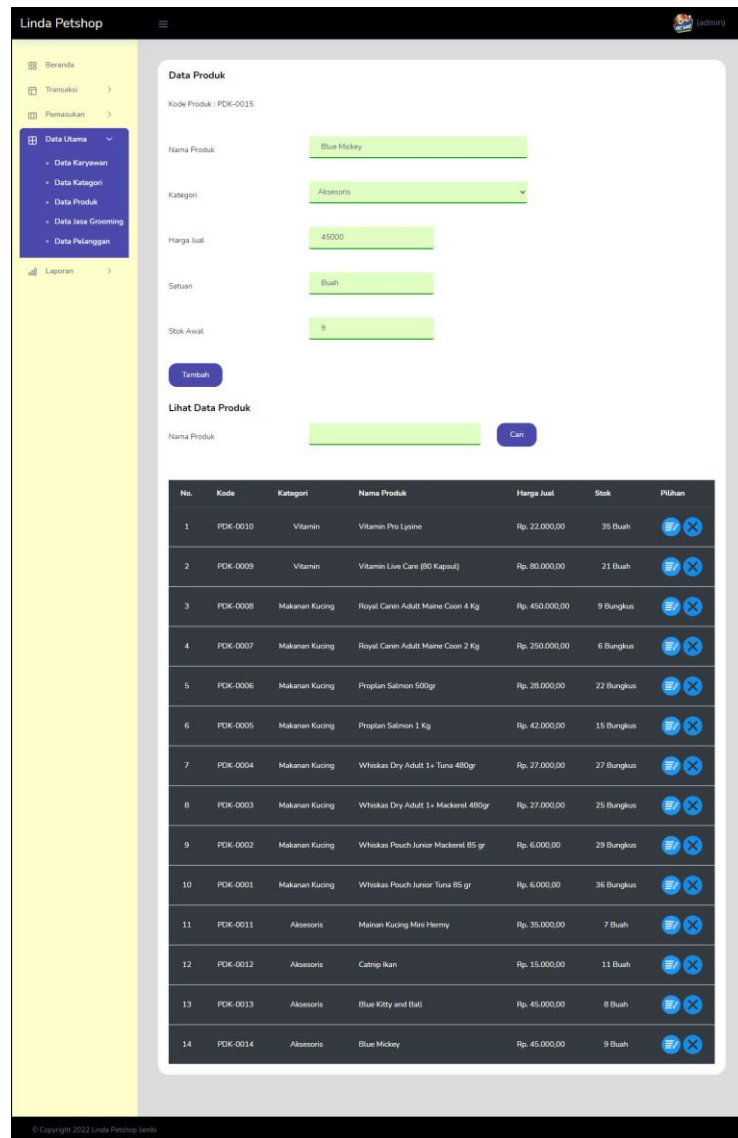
Linda Petshop

(admin)

Beranda
Transaksi
Pemasukan
Data Utama
• Data Karyawan
• Data Kategori
• Data Produk
• Data Jasa Grooming
• Data Pelanggan
Laporan

Data Produk

Kode Produk : PDK-0015

Nama Produk Blue Mickey

Kategori Aksesoris

Harga Jual 45000

Satuan Buah

Stok Awal 9

Tambah

Lihat Data Produk

Nama Produk Cari

| No. | Kode | Kategori | Nama Produk | Harga Jual | Stok | Pilihan |
|---|---|---|---|---|---|---|
| 1 | PDK-0010 | Vitamin | Vitamin Pro Lysine | Rp. 22.000,00 | 35 Buah | |
| 2 | PDK-0009 | Vitamin | Vitamin Live Care (80 Kapsul) | Rp. 80.000,00 | 21 Buah | |
| 3 | PDK-0008 | Makanan Kucing | Royal Canin Adult Maine Coon 4 Kg | Rp. 450.000,00 | 9 Bungkus | |
| 4 | PDK-0007 | Makanan Kucing | Royal Canin Adult Maine Coon 2 Kg | Rp. 250.000,00 | 6 Bungkus | |
| 5 | PDK-0006 | Makanan Kucing | Proplan Salmon 500gr | Rp. 28.000,00 | 22 Bungkus | |
| 6 | PDK-0005 | Makanan Kucing | Proplan Salmon 1 Kg | Rp. 42.000,00 | 15 Bungkus | |
| 7 | PDK-0004 | Makanan Kucing | Whiskas Dry Adult 1+ Tuna 480gr | Rp. 27.000,00 | 27 Bungkus | |
| 8 | PDK-0003 | Makanan Kucing | Whiskas Dry Adult 1+ Mackerel 480gr | Rp. 27.000,00 | 25 Bungkus | |
| 9 | PDK-0002 | Makanan Kucing | Whiskas Pouch Junior Mackerel 85 gr | Rp. 6.000,00 | 29 Bungkus | |
| 10 | PDK-0001 | Makanan Kucing | Whiskas Pouch Junior Tuna 85 gr | Rp. 6.000,00 | 36 Bungkus | |
| 11 | PDK-0011 | Aksesoris | Mainan Kucing Mini Hermy | Rp. 35.000,00 | 7 Buah | |
| 12 | PDK-0012 | Aksesoris | Catnip Ikan | Rp. 15.000,00 | 11 Buah | |
| 13 | PDK-0013 | Aksesoris | Blue Kitty and Ball | Rp. 45.000,00 | 8 Buah | |
| 14 | PDK-0014 | Aksesoris | Blue Mickey | Rp. 45.000,00 | 9 Buah | |

© Copyright 2022 Linda Petshop Jambi